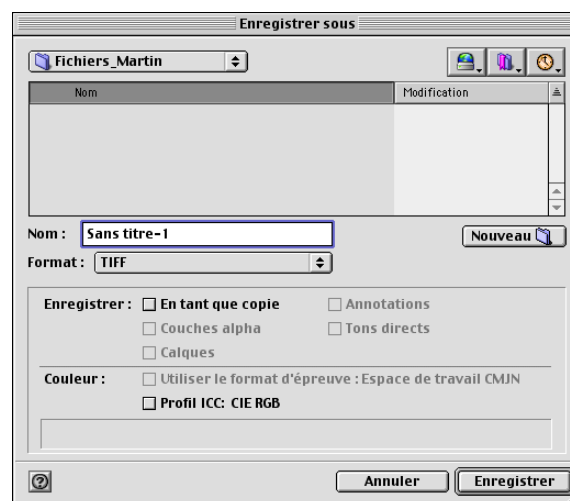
Enregistrer sous

Fichiers_Martin

Nom | Modification

Nom : Sans titre-1

Nouveau

Format : TIFF

Enregistrer : En tant que copie
Annotations
Couches alpha
Tons directs
Calques

Couleur : Utiliser le format d'épreuve : Espace de travail CMJN
Profil ICC : CIE RGB

Annuler
Enregistrer